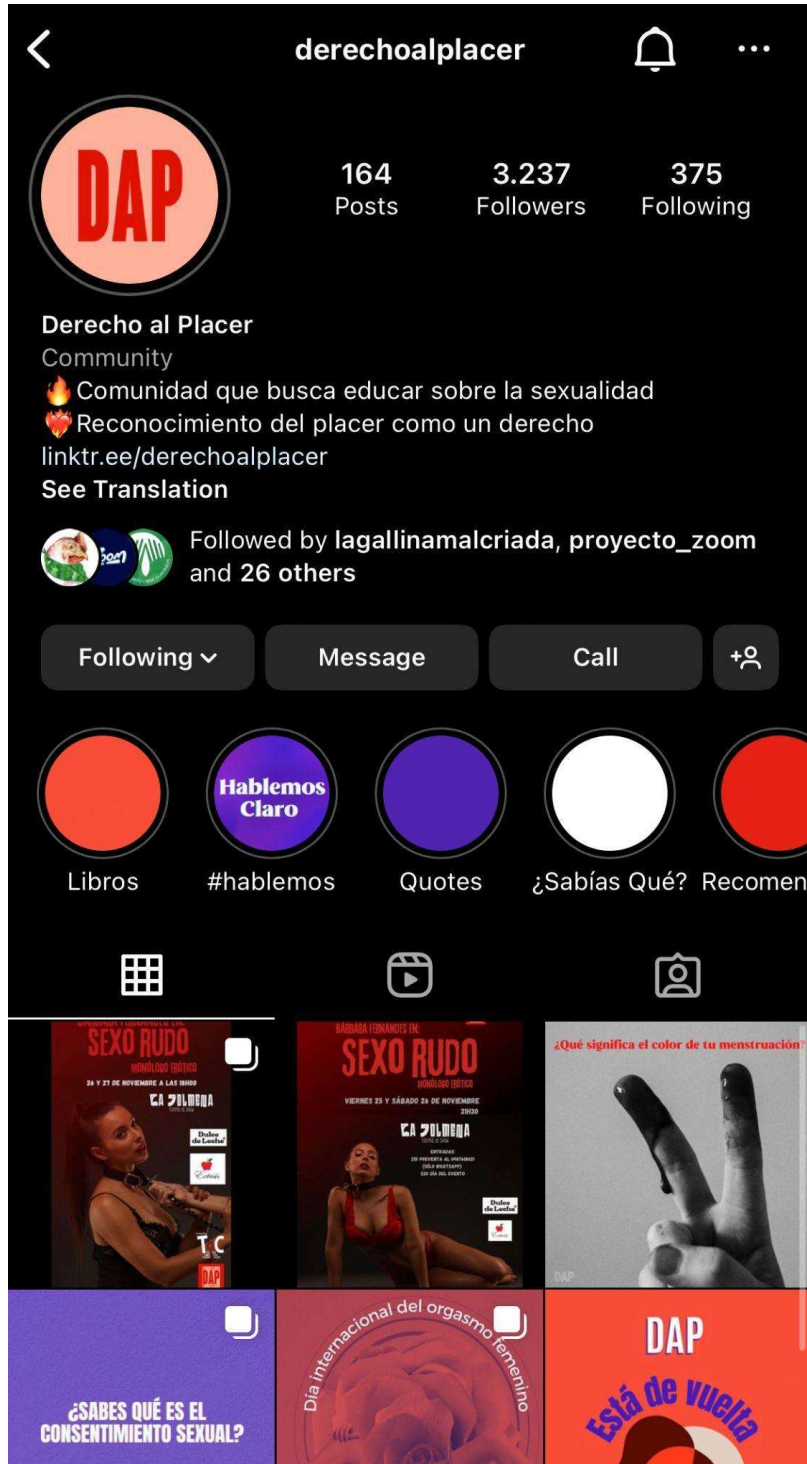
derechoalplacer

DAP

164 Posts
3.237 Followers
375 Following

Derecho al Placer
Community
🔥Comunidad que busca educar sobre la sexualidad
❤️‍🔥Reconocimiento del placer como un derecho
linktr.ee/derechoalplacer
See Translation

Followed by lagallinamalcriada, proyecto_zoom and 26 others

Following ⌄ Message Call

Hablemos Claro

Libros #hablemos Quotes ¿Sabías Qué? Recomen

SEXO RUDO
MONÓLOGO ERÓTICO
26 Y 27 DE NOVIEMBRE A LAS 18H00
LA PULMERIA
Dulce de Leche
DAP

BÁRBARA FERNANDES EN:
SEXO RUDO
MONÓLOGO ERÓTICO
VIERNES 25 Y SÁBADO 26 DE NOVIEMBRE 21H30
LA PULMERIA
ENTRADAS
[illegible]
Dulce de Leche

¿Qué significa el color de tu menstruación?
DAP

¿SABES QUÉ ES EL CONSENTIMIENTO SEXUAL?

Día internacional del orgasmo femenino

DAP
Está de vuelta